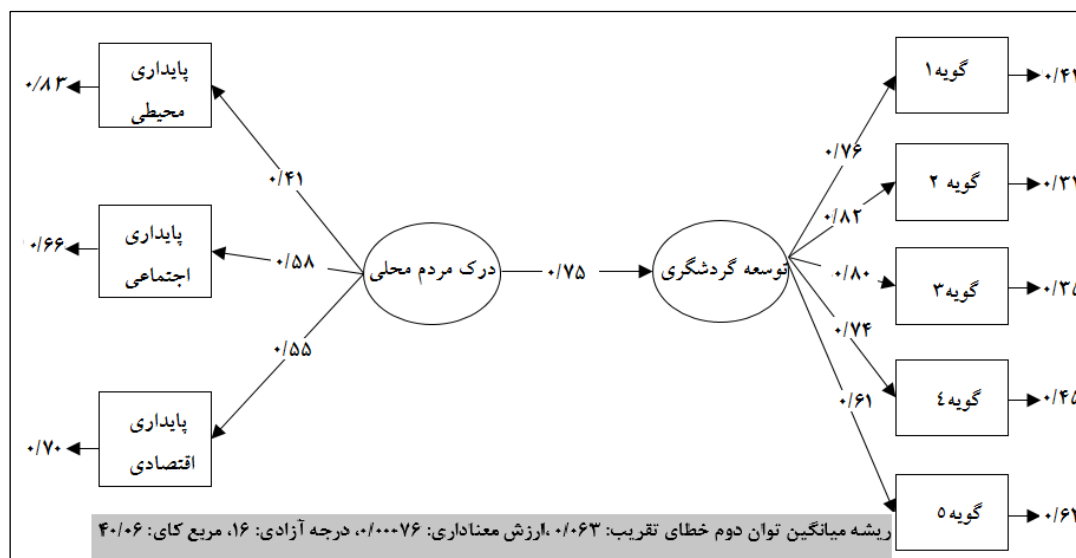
پایداری محیطی
۰/۸۳
پایداری اجتماعی
۰/۶۶
پایداری اقتصادی
۰/۷۰
۰/۴۱
۰/۵۸
۰/۵۵
درک مردم محلی
۰/۷۵
توسعه گردشگری
۰/۷۶
۰/۸۲
۰/۸۰
۰/۷۴
۰/۶۱
گویه۱
۰/۴۱
گویه ۲
۰/۳۱
گویه۳
۰/۳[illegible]
گویه٤
۰/۴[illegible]
گویه ۵
۰/۶۱
ریشه میانگین توان دوم خطای تقریب: ۰/۰۶۳، ارزش معناداری: ۰/۰۰۰۷۶، درجه آزادی: ۱۶، مربع کای: ۴۰/۰۶